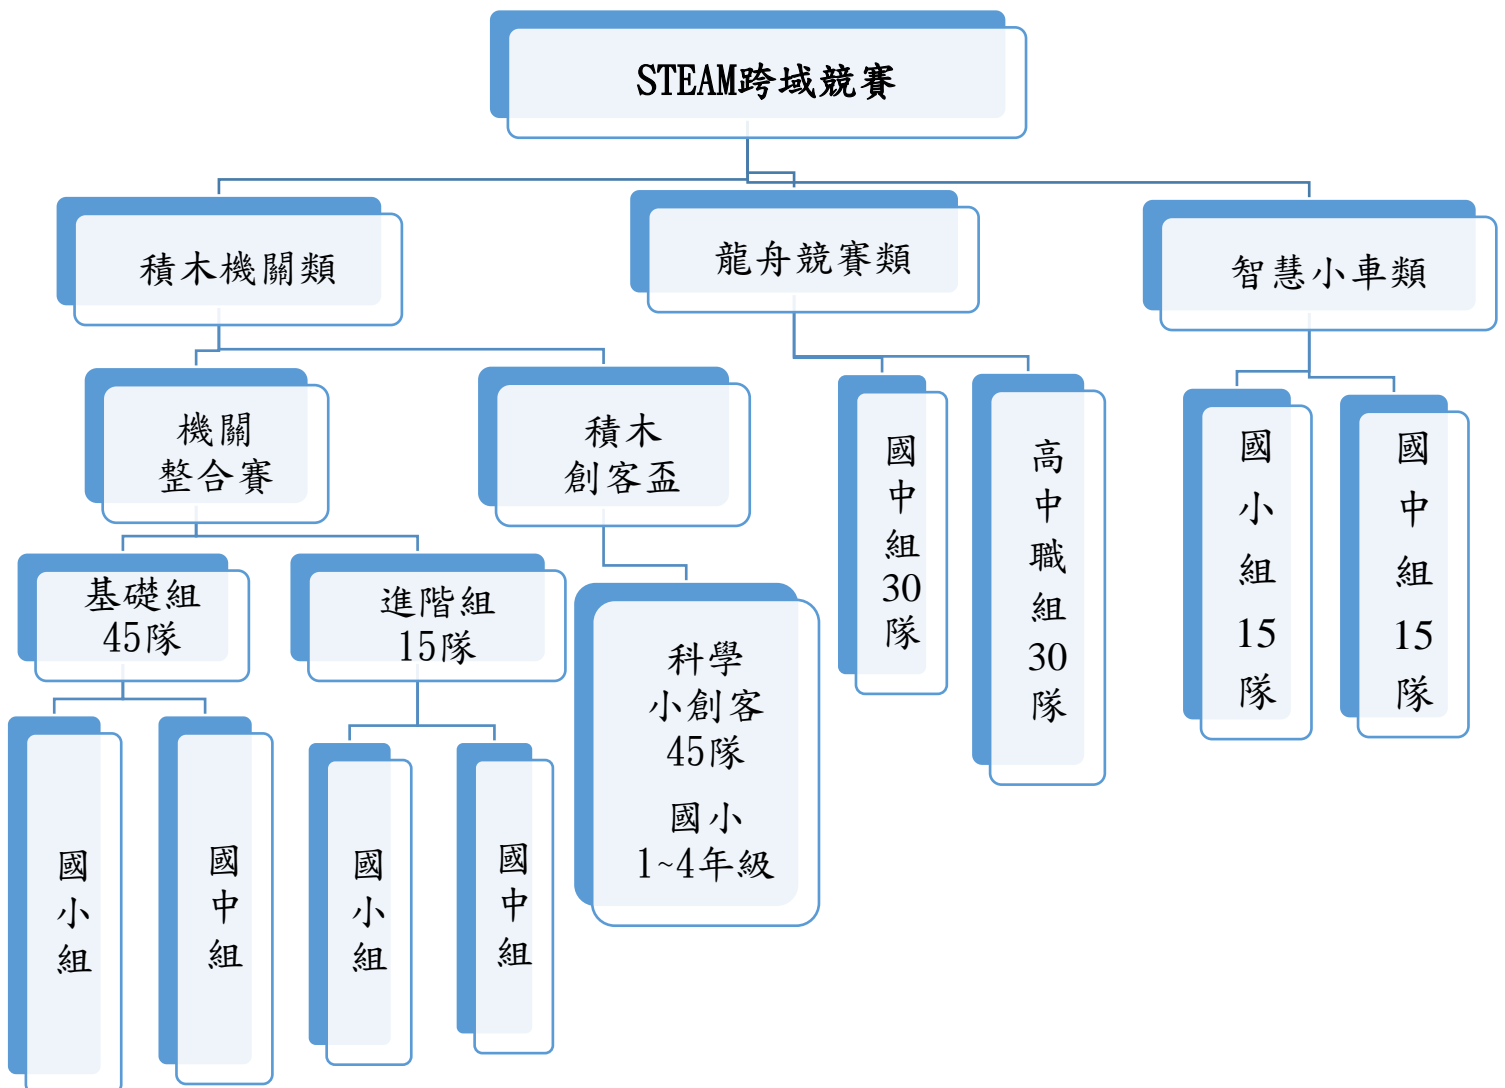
STEAM跨域競賽

積木機關類

龍舟競賽類

智慧小車類

機關
整合賽

積木
創客盃

國中組30隊

高中職組30隊

國小組15隊

國中組15隊

基礎組
45隊

進階組
15隊

科學
小創客
45隊
國小
1~4年級

國小組

國中組

國小組

國中組